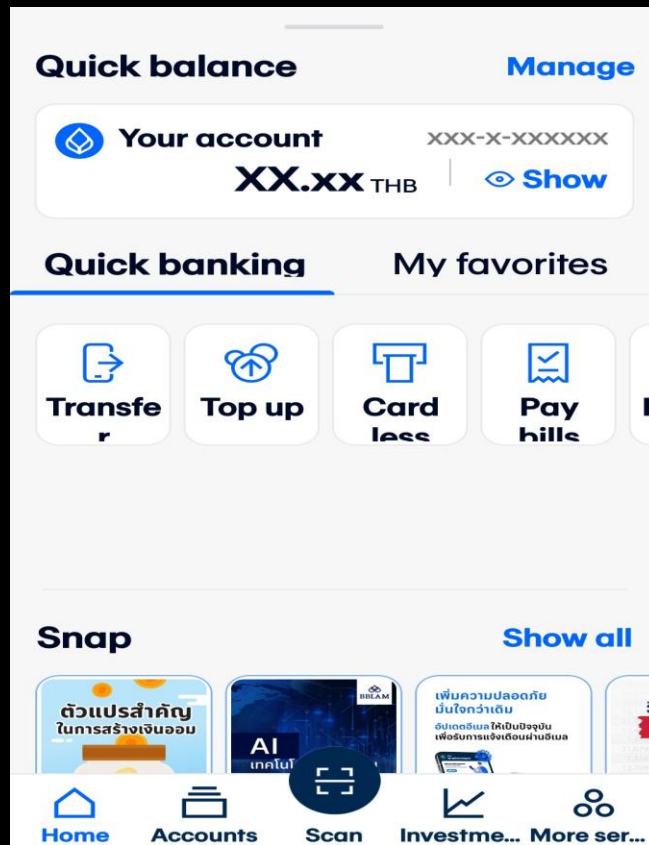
Quick balance
Manage

Your account
XXX-X-XXXXXX
XX.xx THB
Show

Quick banking
My favorites

Transfe r
Top up
Card less
Pay bills

Snap
Show all

ตัวแปรสำคัญ ในการสร้างเงินออม

BBLAM
AI
เทคโนโ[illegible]

เพิ่มความปลอดภัย มั่นใจกว่าเดิม
อัปเดตอีเมลให้เป็นปัจจุบัน เพื่อรับการแจ้งเตือนผ่านอีเมล

Home
Accounts
Scan
Investme...
More ser...